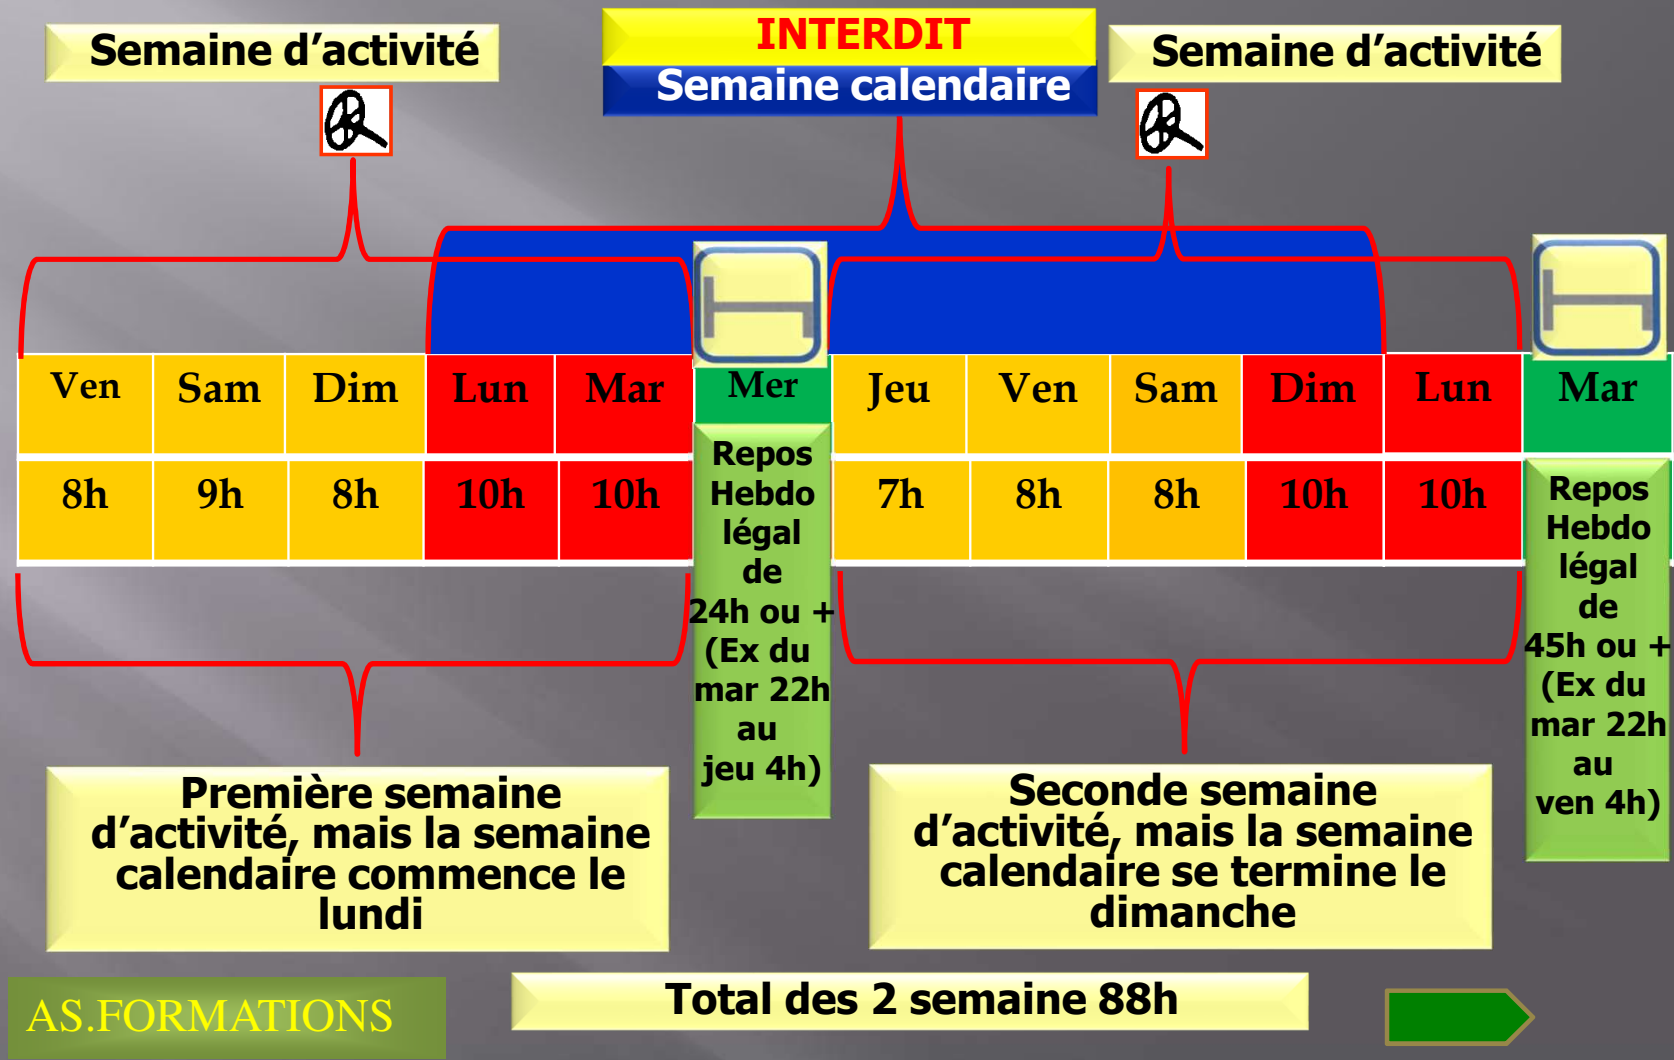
Semaine d'activité

INTERDIT

Semaine calendaire

Semaine d'activité

| Ven | Sam | Dim | Lun | Mar | Mer | Jeu | Ven | Sam | Dim | Lun | Mar |
|---|---|---|---|---|---|---|---|---|---|---|---|
| 8h | 9h | 8h | 10h | 10h | | 7h | 8h | 8h | 10h | 10h | |

Repos Hebdo légal de 24h ou + (Ex du mar 22h au jeu 4h)

Repos Hebdo légal de 45h ou + (Ex du mar 22h au ven 4h)

Première semaine d'activité, mais la semaine calendaire commence le lundi

Seconde semaine d'activité, mais la semaine calendaire se termine le dimanche

AS.FORMATIONS

Total des 2 semaine 88h